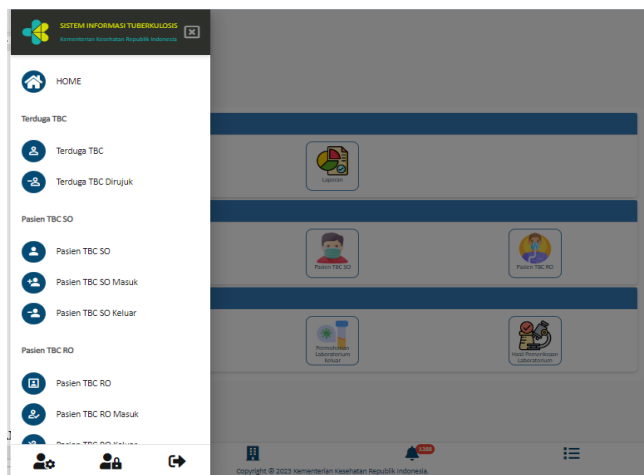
SISTEM INFORMASI TUBERKULOSIS
Kementerian Kesehatan Republik Indonesia

HOME

Terduga TBC

Terduga TBC

Terduga TBC Dirujuk

Pasien TBC SO

Pasien TBC SO

Pasien TBC SO Masuk

Pasien TBC SO Keluar

Pasien TBC RO

Pasien TBC RO

Pasien TBC RO Masuk

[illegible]

Laporan

Pasien TBC SO

Pasien TBC RO

Permohonan Laboratorium Keluar

Hasil Pemeriksaan Laboratorium

1388

Copyright © 2023 Kementerian Kesehatan Republik Indonesia.